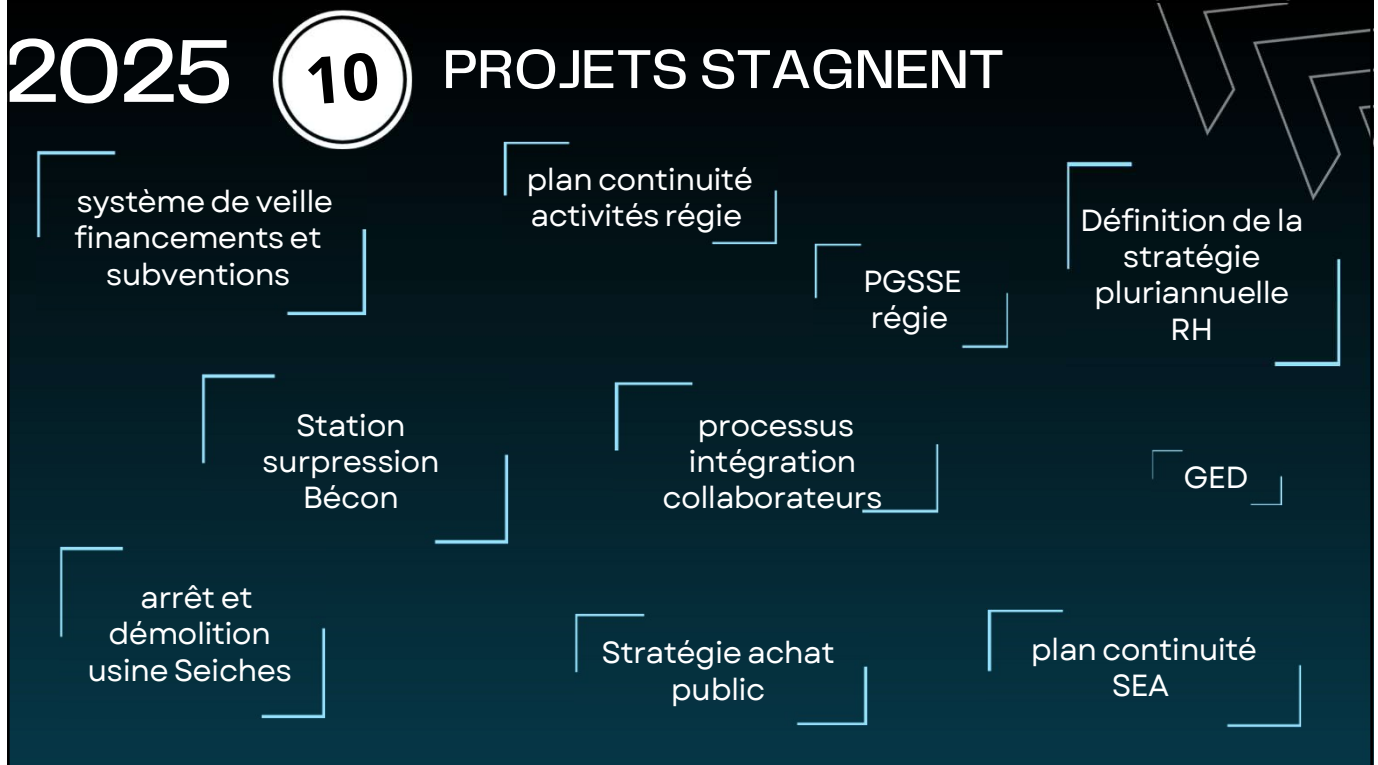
2025 10 PROJETS STAGNENT

système de veille financements et subventions

plan continuité activités régie

PGSSE régie

Définition de la stratégie pluriannuelle RH

Station surpression Bécon

processus intégration collaborateurs

GED

arrêt et démolition usine Seiches

Stratégie achat public

plan continuité SEA